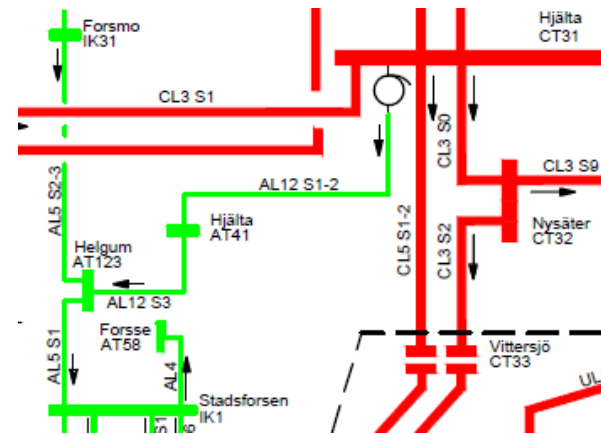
Forsmo
IK31

Hjälta
CT31

CL3 S1

CL3 S0

CL5 S1-2

CL3 S9

AL12 S1-2

AL5 S2-3

Hjälta
AT41

CL3 S2

Nysäter
CT32

Helgum
AT123

AL12 S3

Forsse
AT58

AL5 S1

AL4

Vittersjö
CT33

Stadsforsen
IK1

S1

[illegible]